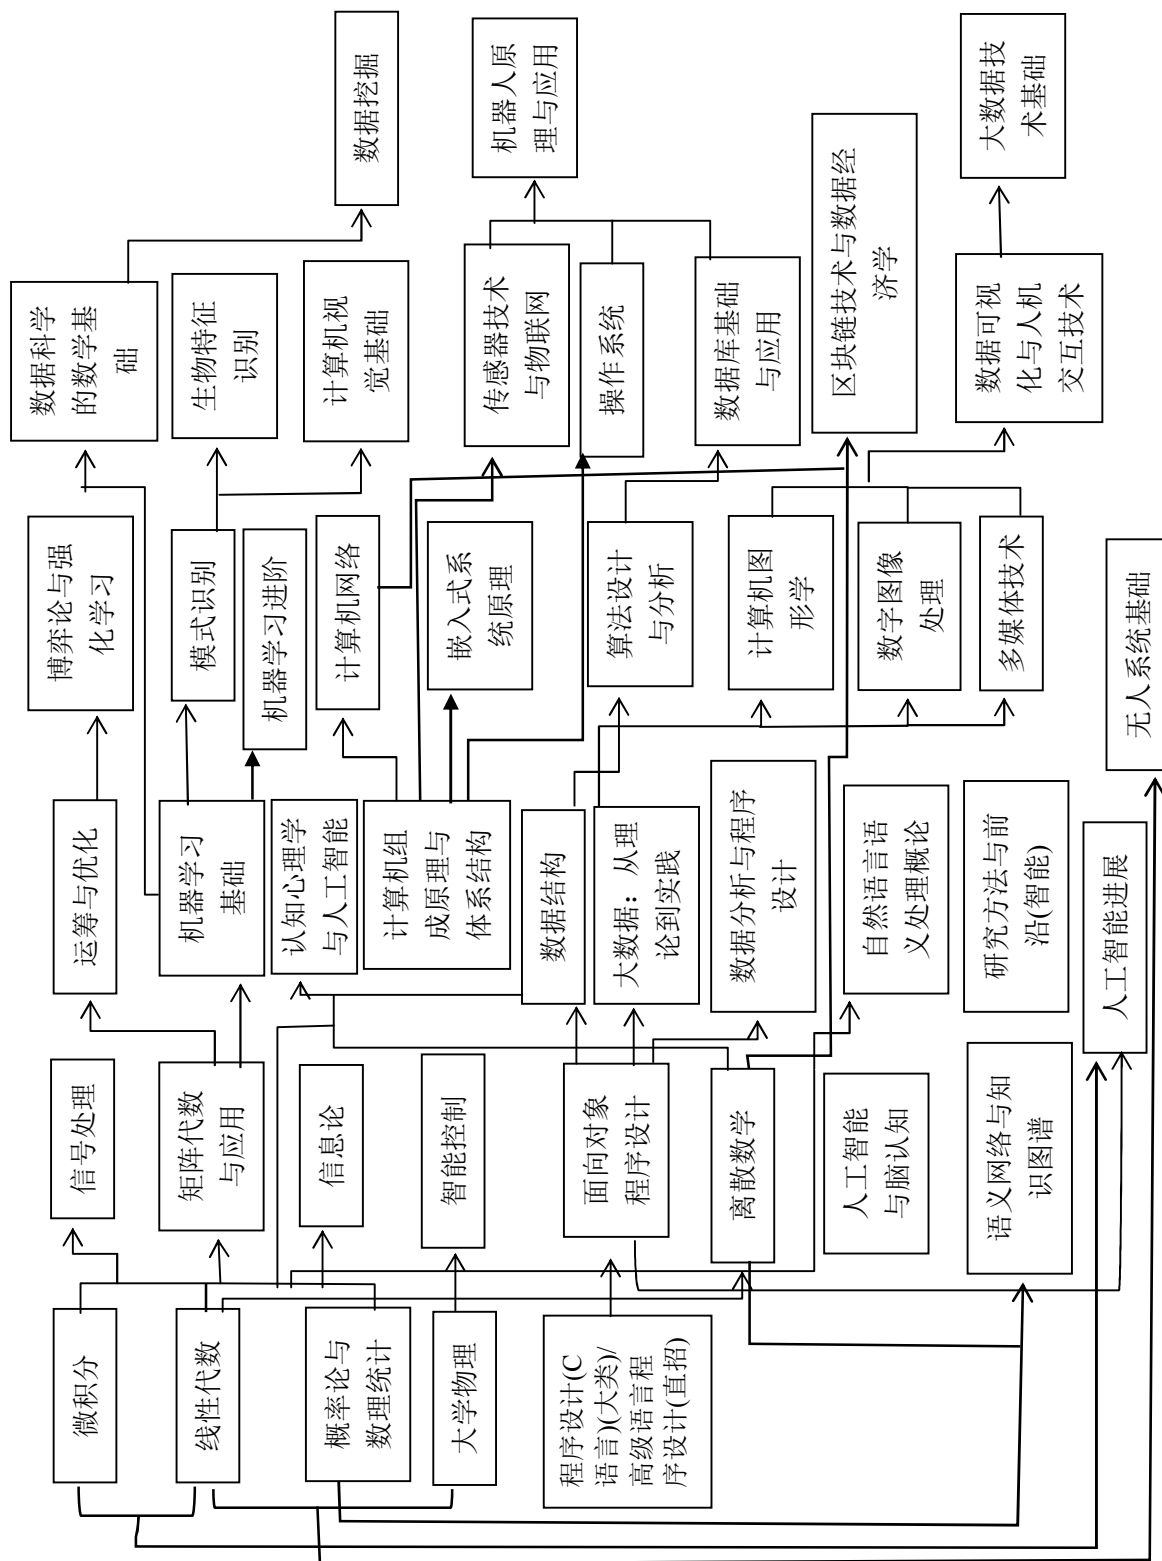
微积分

线性代数

概率论与数理统计

大学物理

程序设计(C语言)(大类)/高级语言程序设计(直招)

信号处理

矩阵代数与应用

信息论

智能控制

面向对象程序设计

离散数学

人工智能与脑认知

语义网络与知识图谱

运筹与优化

机器学习基础

认知心理学与人工智能

计算机组成原理与体系结构

数据结构

大数据：从理论到实践

数据分析与程序设计

自然语言语义处理概论

研究方法与前沿(智能)

人工智能进展

博弈论与强化学习

模式识别

机器学习进阶

计算机网络

嵌入式系统原理

算法设计与分析

计算机图形学

数字图像处理

多媒体技术

无人系统基础

数据科学的数学基础

生物特征识别

计算机视觉基础

传感器技术与物联网

操作系统

数据库基础与应用

区块链技术与数据经济学

数据可视化与人机交互技术

数据挖掘

机器人原理与应用

大数据技术基础